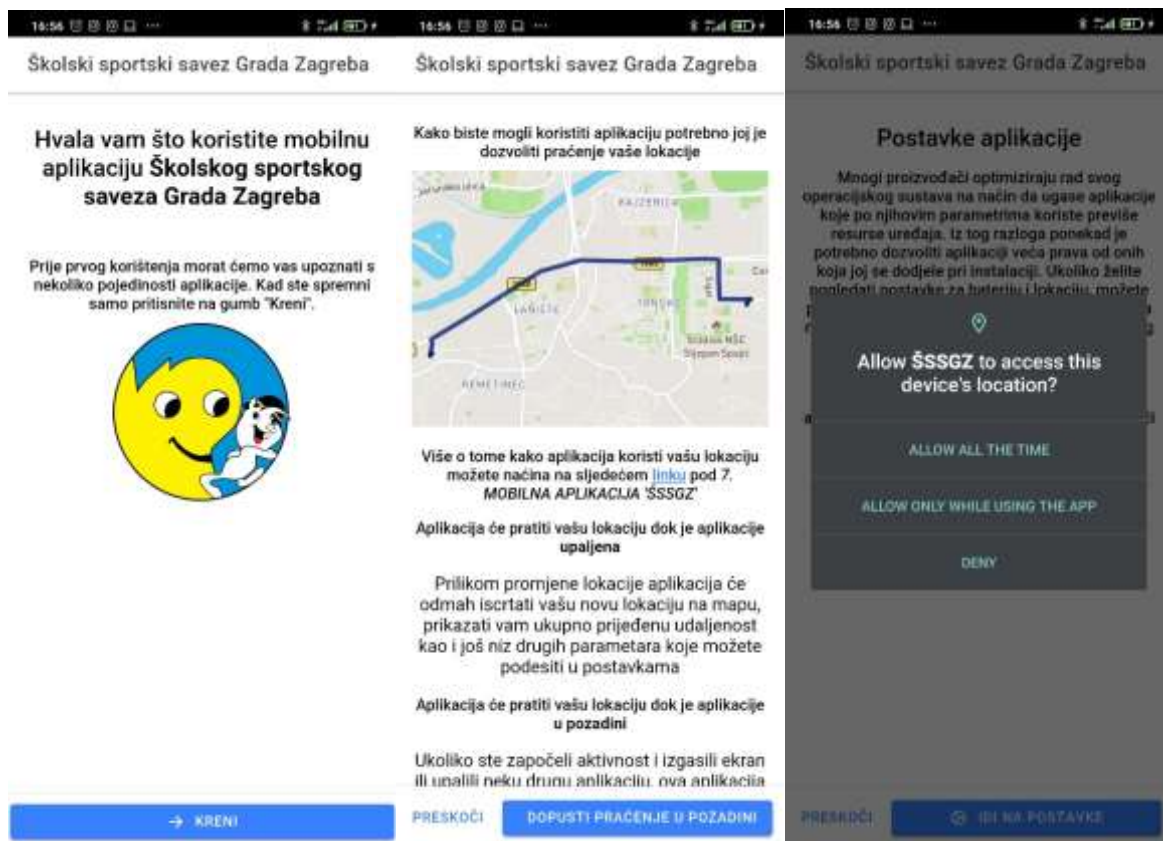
16:56

Školski sportski savez Grada Zagreba

Hvala vam što koristite mobilnu aplikaciju **Školskog sportskog saveza Grada Zagreba**

Prije prvog korištenja morat ćemo vas upoznati s nekoliko pojedinosti aplikacije. Kad ste spremni samo pritisnite na gumb "Kreni".

→ KRENI

16:56

Školski sportski savez Grada Zagreba

Kako biste mogli koristiti aplikaciju potrebno joj je dozvoliti praćenje vaše lokacije

KAJZERICA

LANIŠTE

TRNSKO

REMETINEC

Dvorana NŠC Stjepan Spajić

Više o tome kako aplikacija koristi vašu lokaciju možete načina na sljedećem linku pod 7. MOBILNA APLIKACIJA 'ŠSSGZ'

Aplikacija će pratiti vašu lokaciju dok je aplikacije upaljena

Prilikom promjene lokacije aplikacija će odmah iscrtati vašu novu lokaciju na mapu, prikazati vam ukupno prijeđenu udaljenost kao i još niz drugih parametara koje možete podesiti u postavkama

Aplikacija će pratiti vašu lokaciju dok je aplikacije u pozadini

Ukoliko ste započeli aktivnost i izgasili ekran ili upalili neku drugu aplikaciju, ova aplikacija

PRESKOČI

DOPUSTI PRAĆENJE U POZADINI

16:56

Školski sportski savez Grada Zagreba

Postavke aplikacije

Mnogi proizvođači optimiziraju rad svog operacijskog sustava na način da ugase aplikacije koje po njihovim parametrima koriste previše resursa uređaja. Iz tog razloga ponekad je potrebno dozvoliti aplikaciji veća prava od onih koja joj se dodjele pri instalaciji. Ukoliko želite pogledati postavke za bateriju i lokaciju, možete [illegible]

Allow ŠSSGZ to access this device's location?

ALLOW ALL THE TIME

ALLOW ONLY WHILE USING THE APP

DENY

PRESKOČI

IDI NA POSTAVKE